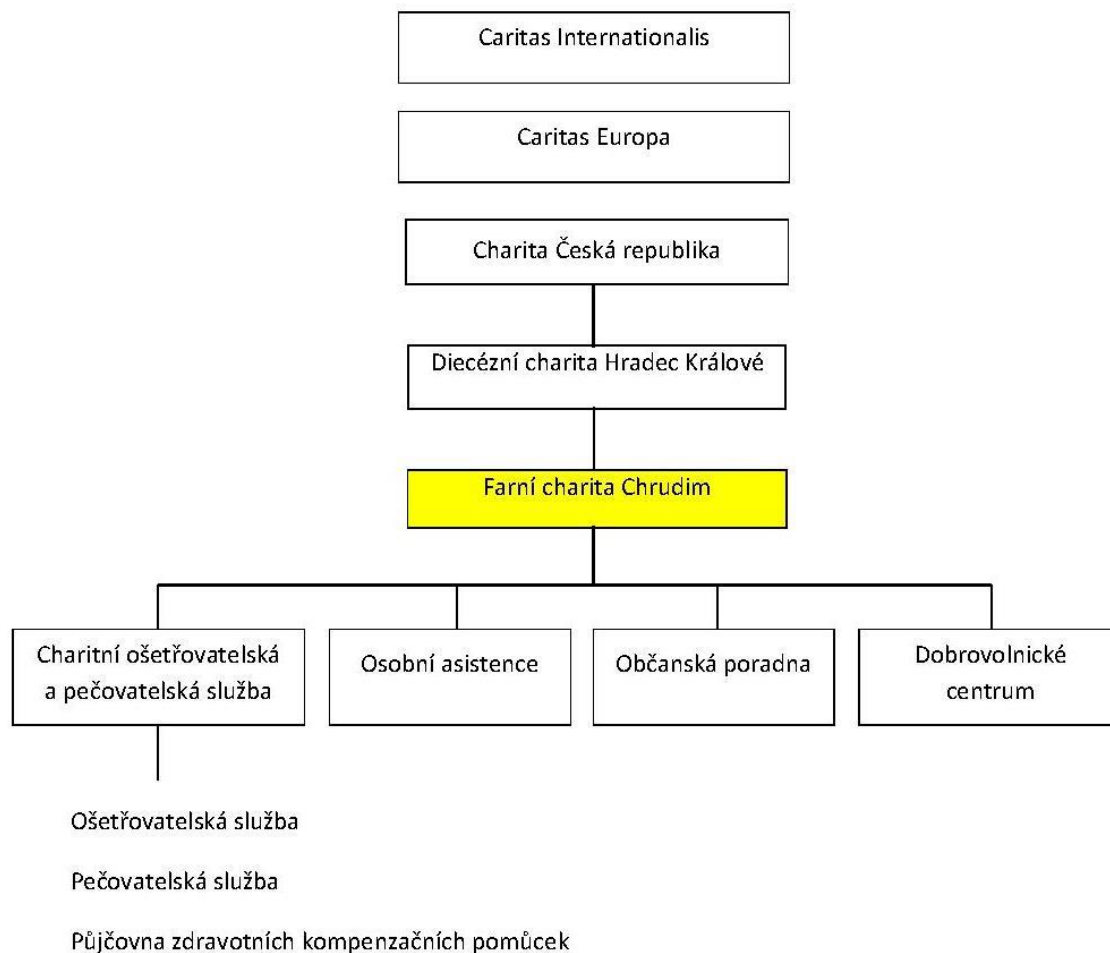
Caritas Internationalis

Caritas Europa

Charita Česká republika

Diecézní charita Hradec Králové

Farní charita Chrudim

Charitní ošetřovatelská a pečovatelská služba

Osobní asistence

Občanská poradna

Dobrovolnické centrum

Ošetřovatelská služba

Pečovatelská služba

Půjčovna zdravotních kompenzačních pomůcek